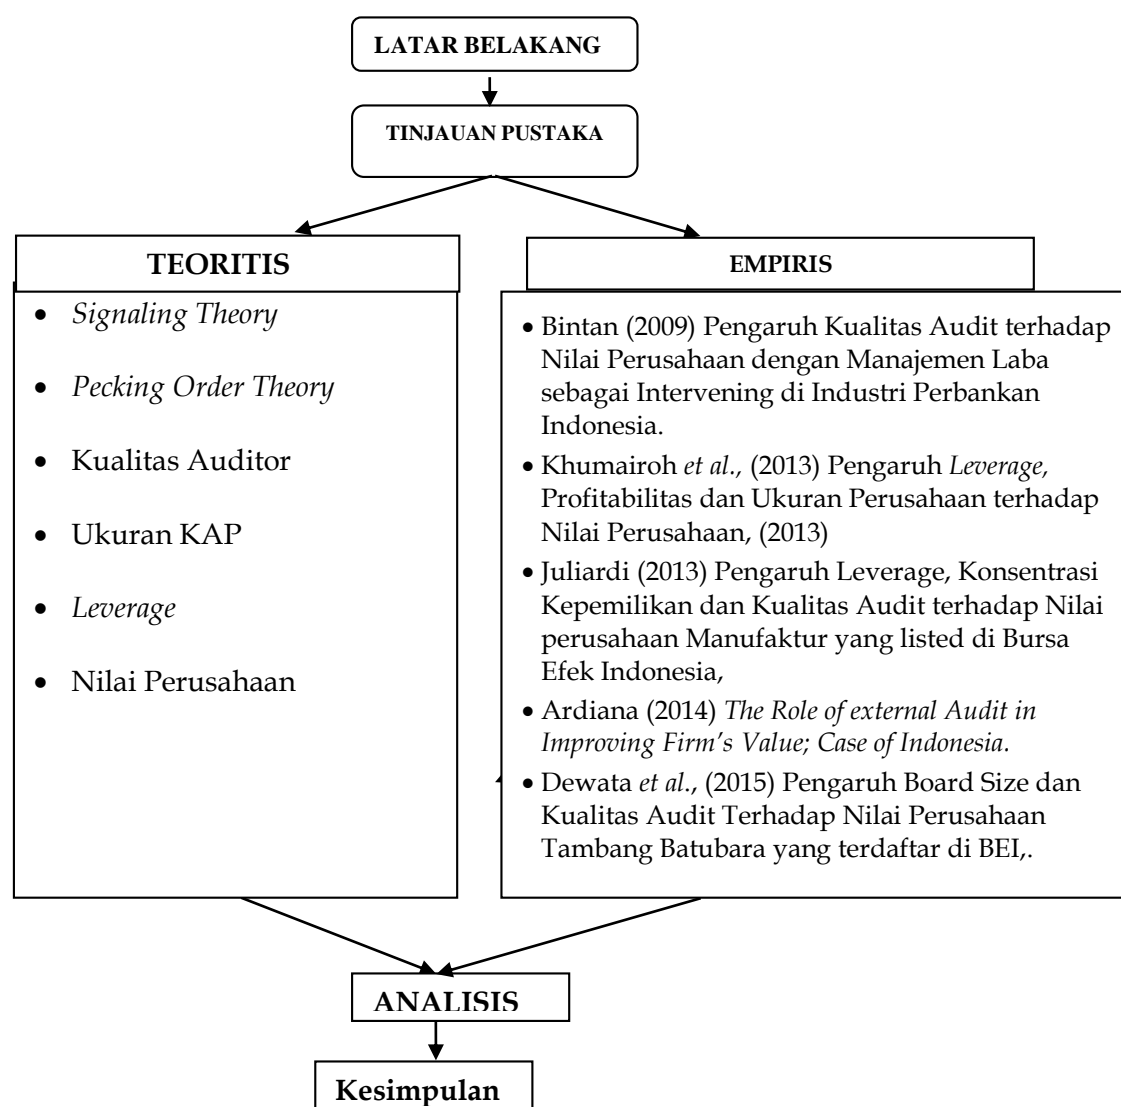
LATAR BELAKANG

TINJAUAN PUSTAKA

TEORITIS

- *Signaling Theory*
- *Pecking Order Theory*
- Kualitas Auditor
- Ukuran KAP
- *Leverage*
- Nilai Perusahaan

EMPIRIS

- Bintan (2009) Pengaruh Kualitas Audit terhadap Nilai Perusahaan dengan Manajemen Laba sebagai Intervening di Industri Perbankan Indonesia.
- Khumairoh *et al*., (2013) Pengaruh *Leverage*, Profitabilitas dan Ukuran Perusahaan terhadap Nilai Perusahaan, (2013)
- Juliardi (2013) Pengaruh Leverage, Konsentrasi Kepemilikan dan Kualitas Audit terhadap Nilai perusahaan Manufaktur yang listed di Bursa Efek Indonesia,
- Ardiana (2014) *The Role of external Audit in Improving Firm's Value; Case of Indonesia*.
- Dewata *et al*., (2015) Pengaruh Board Size dan Kualitas Audit Terhadap Nilai Perusahaan Tambang Batubara yang terdaftar di BEI,.

ANALISIS

Kesimpulan